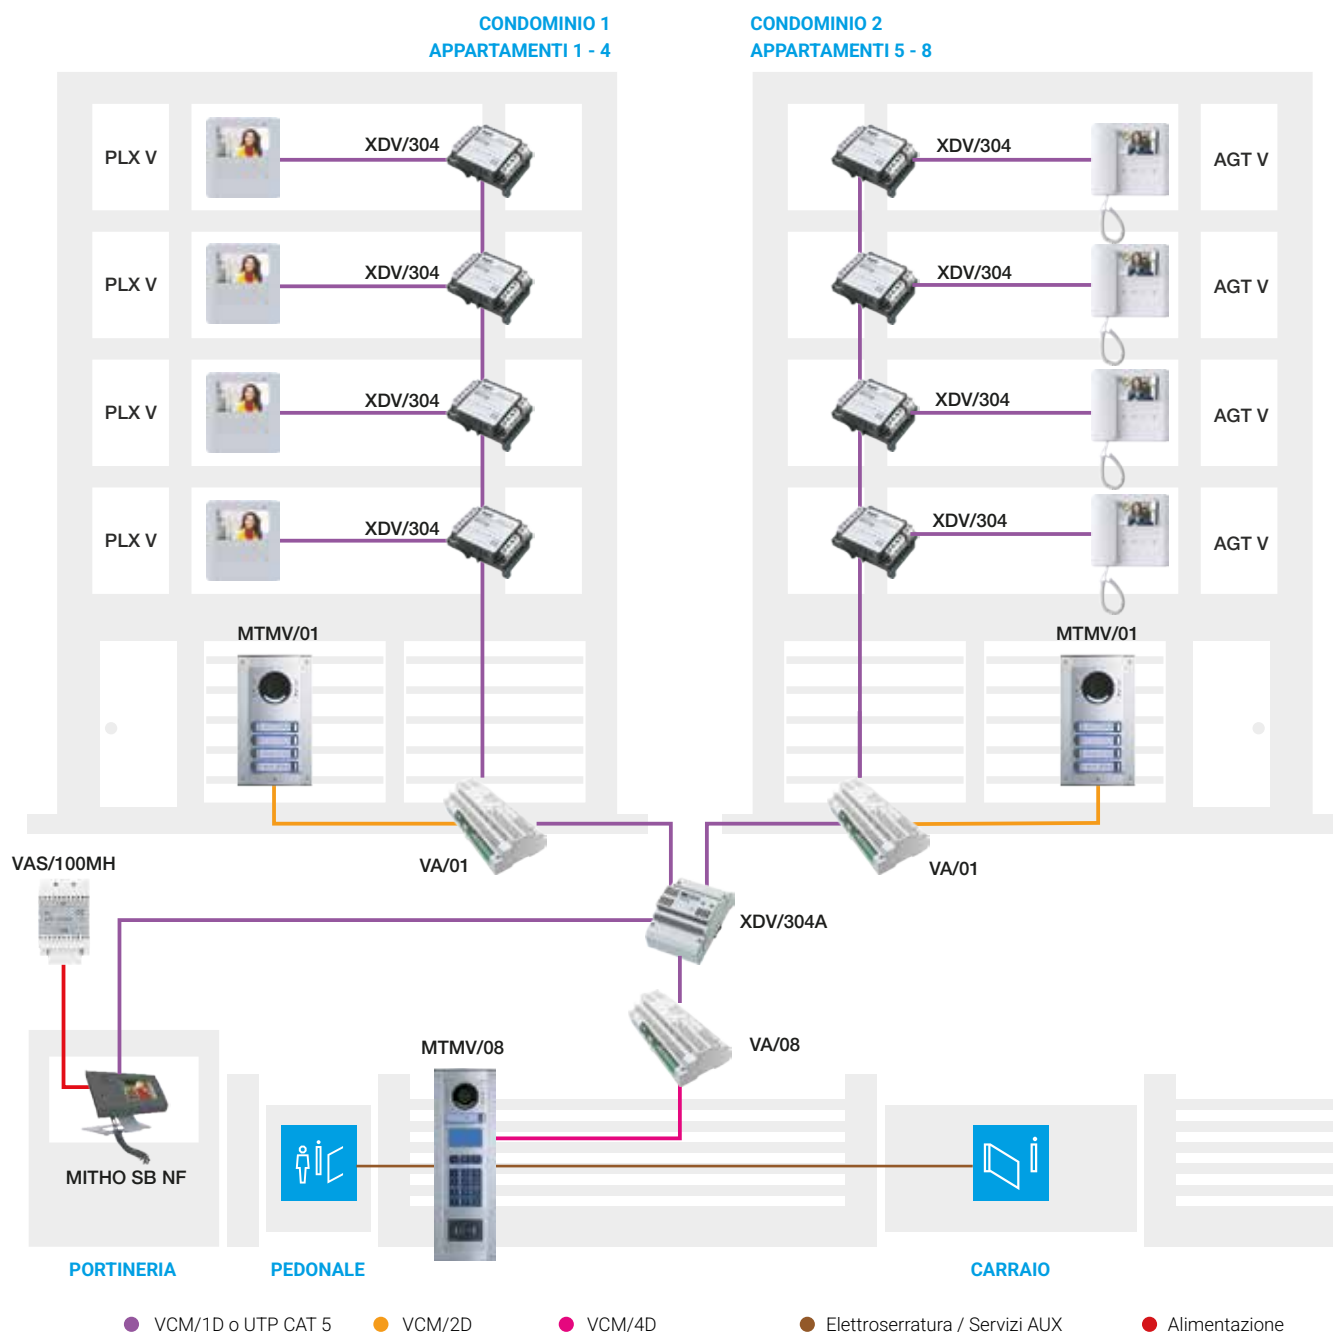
CONDOMINIO 1
APPARTAMENTI 1 - 4

CONDOMINIO 2
APPARTAMENTI 5 - 8

PLX V
XDV/304
PLX V
XDV/304
PLX V
XDV/304
PLX V
XDV/304

XDV/304
AGT V
XDV/304
AGT V
XDV/304
AGT V
XDV/304
AGT V

MTMV/01
MTMV/01

VAS/100MH
VA/01
VA/01
XDV/304A
VA/08
MTMV/08
MITHO SB NF

PORTINERIA
PEDONALE
CARRAIO

VCM/1D o UTP CAT 5
VCM/2D
VCM/4D
Elettroserratura / Servizi AUX
Alimentazione